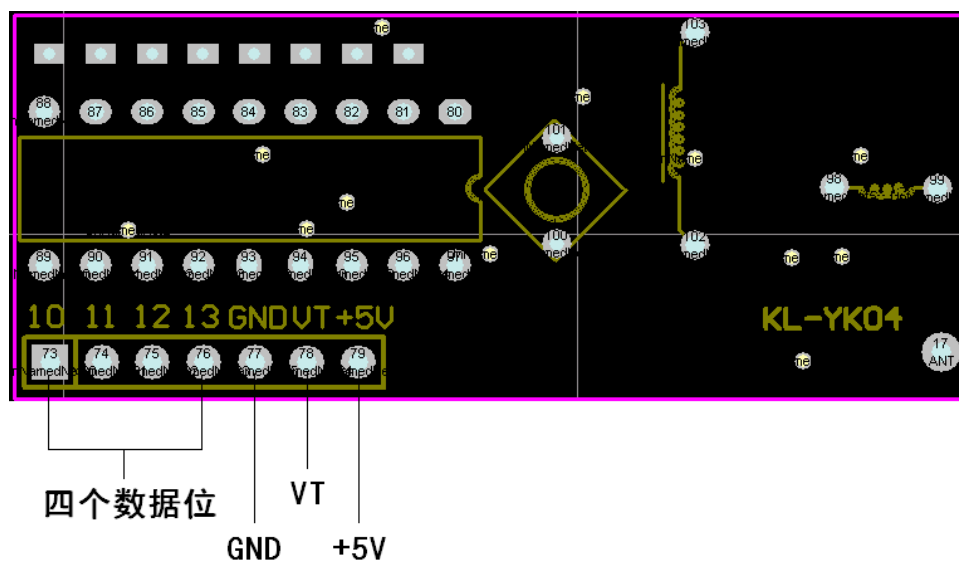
ne
103
88 87 86 85 84 83 82 81 80
NamedN
ne
ne
101
ne
ne
ne
98 99
ne
ne
100
102
89 90 91 92 93 94 95 96 97
ne
ne
ne
10 11 12 13 GND VT +5V
KL-YK04
73 74 75 76 77 78 79
NamedNe
17
ANT
ne
四个数据位
VT
GND
+5V